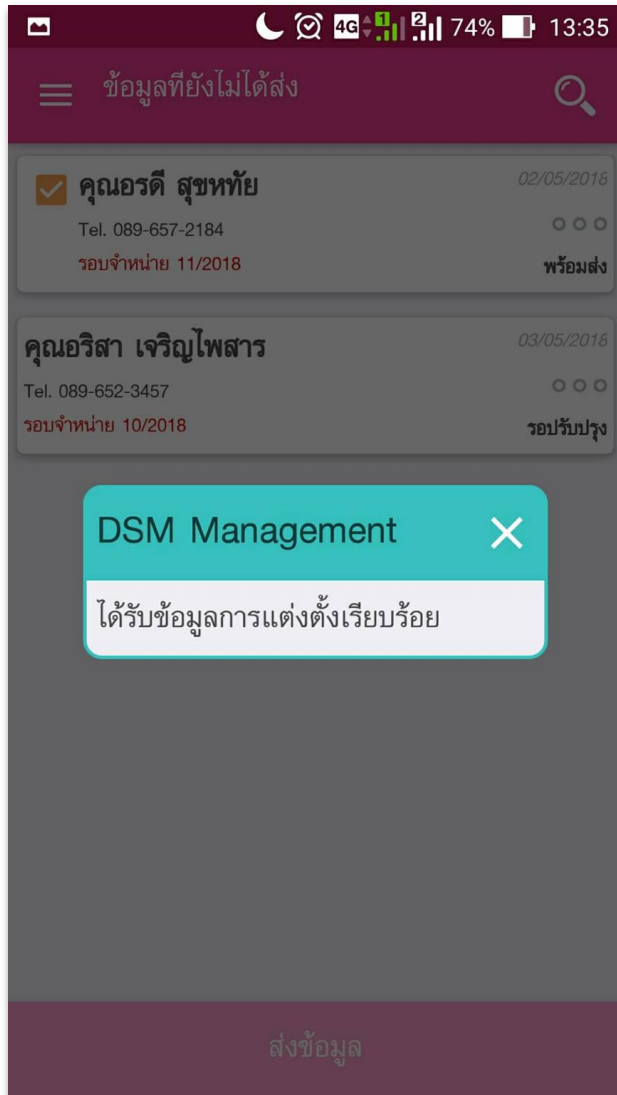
4G 1 2 74% 13:35

ข้อมูลที่ยังไม่ได้ส่ง

คุณอรดี สุขหทัย
02/05/2018
Tel. 089-657-2184
รอบจำหน่าย 11/2018
พร้อมส่ง

คุณอริสา เจริญไพสาร
03/05/2018
Tel. 089-652-3457
รอบจำหน่าย 10/2018
รอปรับปรุง

DSM Management

ได้รับข้อมูลการแต่งตั้งเรียบร้อย

ส่งข้อมูล